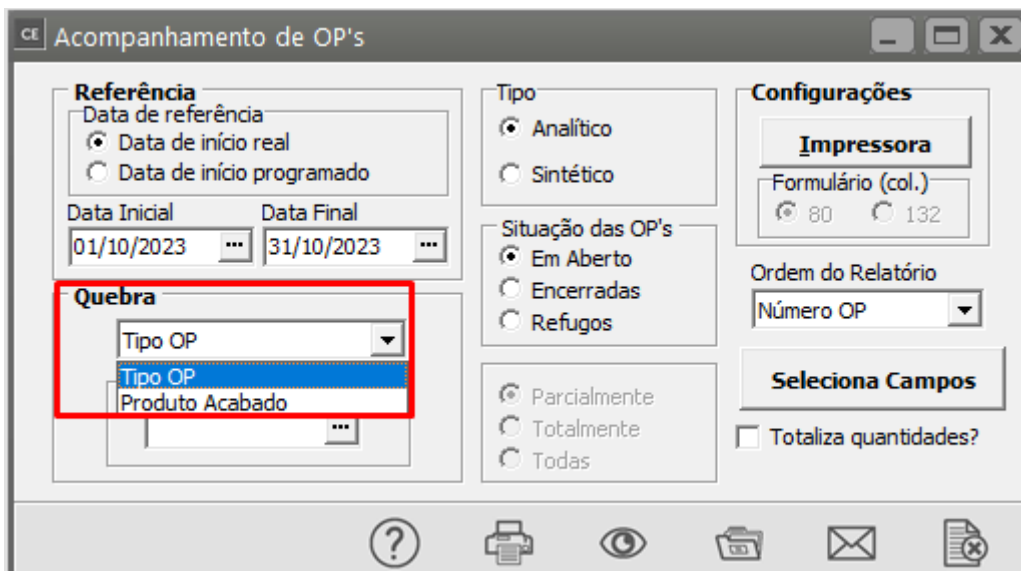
CE Acompanhamento de OP's

Referência
Data de referência
Data de início real
Data de início programado
Data Inicial
01/10/2023
Data Final
31/10/2023

Quebra
Tipo OP
Tipo OP
Produto Acabado

Tipo
Analítico
Sintético

Situação das OP's
Em Aberto
Encerradas
Refugos

Parcialmente
Totalmente
Todas

Configurações
Impressora
Formulário (col.)
80
132

Ordem do Relatório
Número OP

Seleciona Campos

Totaliza quantidades?